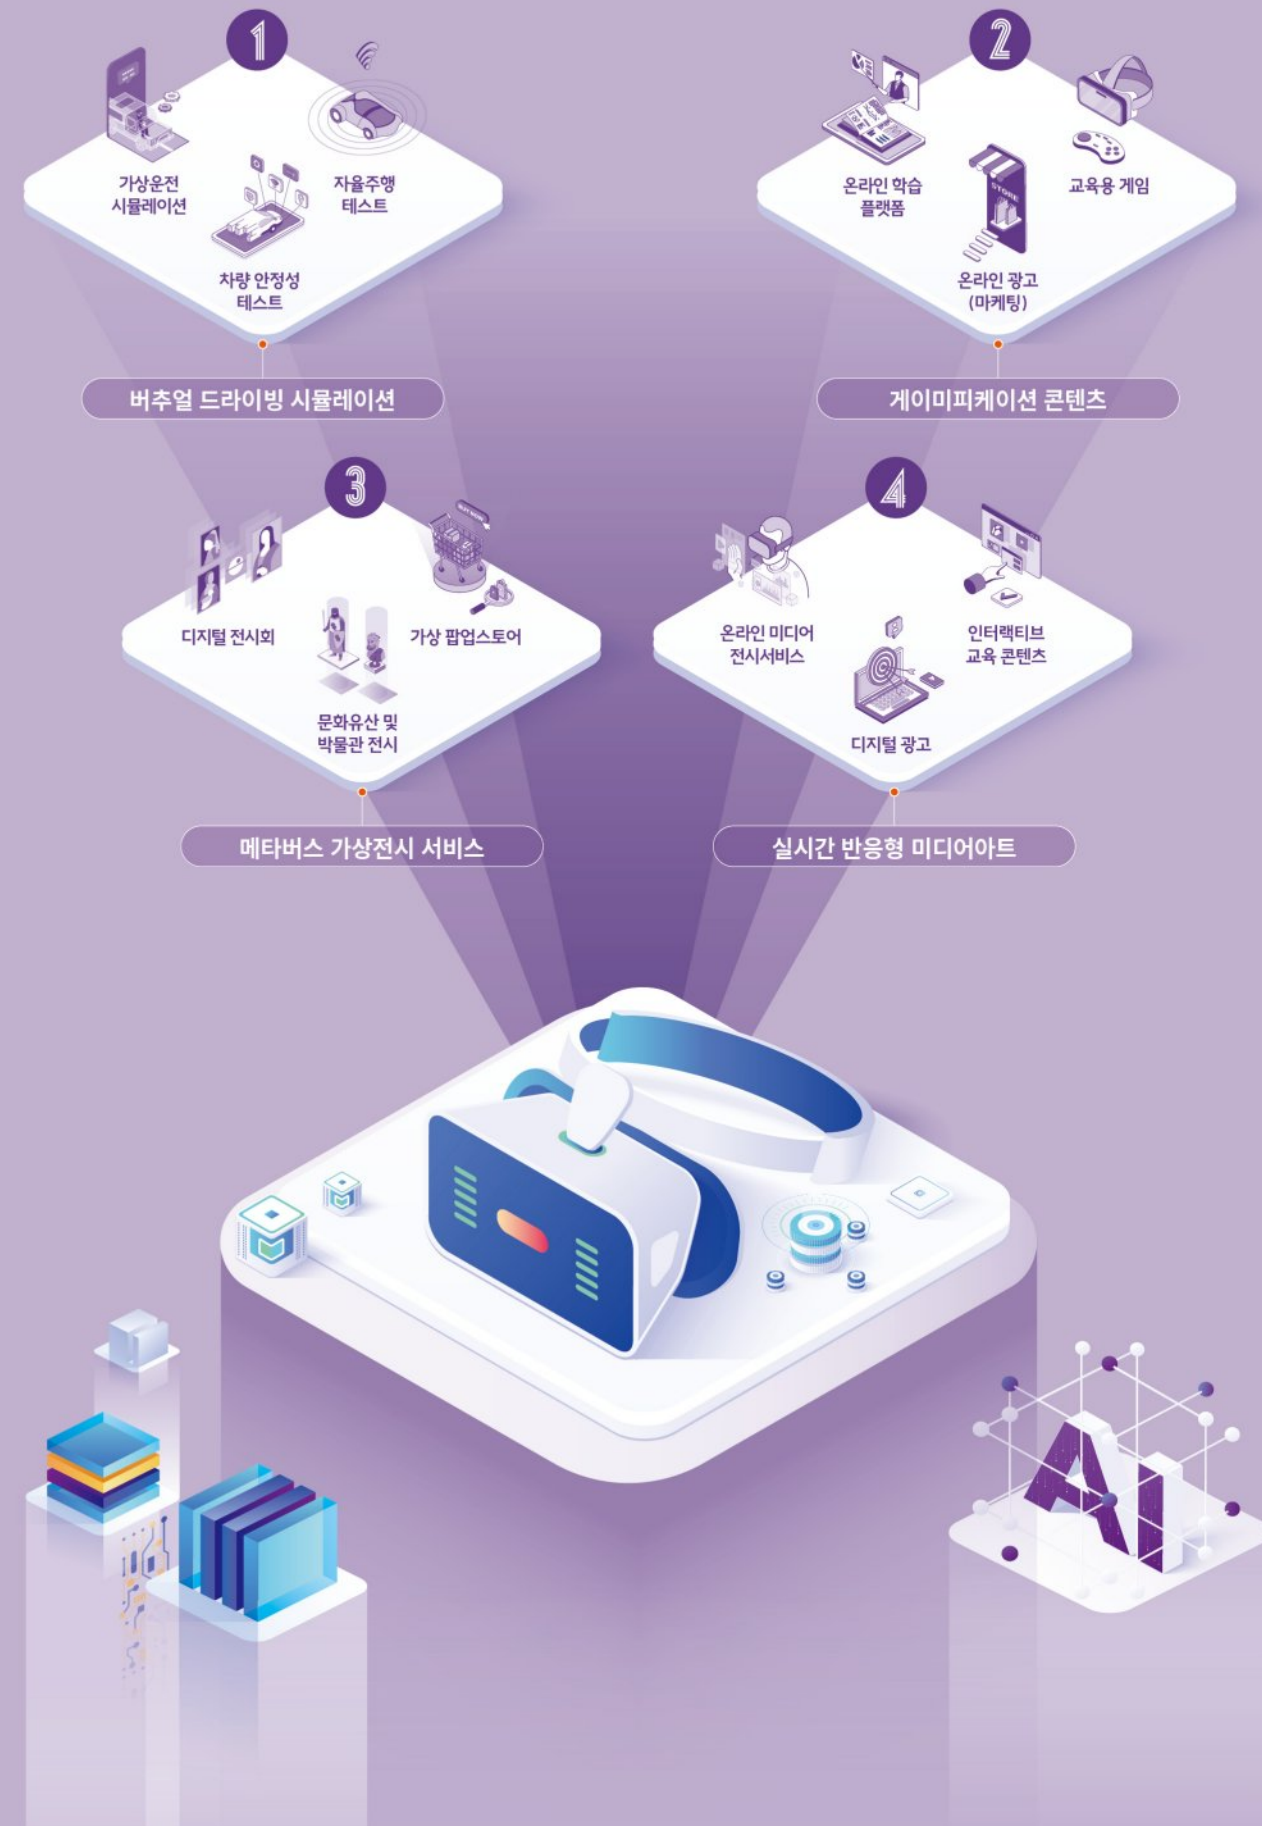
1

가상운전 시뮬레이션

자율주행 테스트

차량 안정성 테스트

버추얼 드라이빙 시뮬레이션

2

온라인 학습 플랫폼

교육용 게임

STORE

온라인 광고 (마케팅)

게이미피케이션 콘텐츠

3

디지털 전시회

가상 팝업스토어

문화유산 및 박물관 전시

메타버스 가상전시 서비스

4

온라인 미디어 전시서비스

인터랙티브 교육 콘텐츠

디지털 광고

실시간 반응형 미디어아트

AI